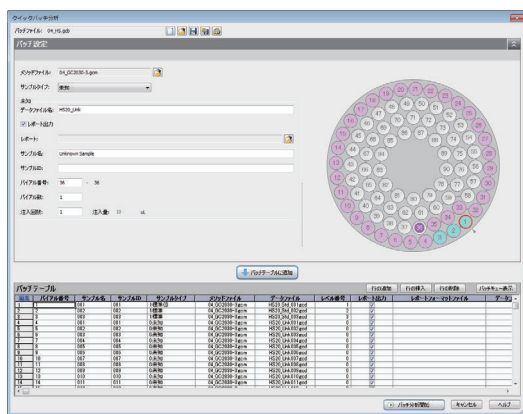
クイックバッチ分析

バッチファイル: 04_Hs.qcb

バッチ設定

メソッドファイル: 04_GC2030-3.gcm

サンプルタイプ: 未知

未知

データファイル名: HS20_Unk

レポート出力

レポート:

サンプル名: Unknown Sample

サンプルID:

バイアル番号: 36 - 36

バイアル数: 1

注入回数: 1 注入量: 10 uL

バッチテーブルに追加

バッチテーブル

行の追加 行の挿入 行の削除 バッチキュー表示

| 分析 | バイアル番号 | サンプル名 | サンプルID | サンプルタイプ | メソッドファイル | データファイル | レベル番号 | レポート出力 | レポートフォーマットファイル | データ |
|---|---|---|---|---|---|---|---|---|---|---|
| 1 | 1 | 001 | 001 | 1:標準 | 04_GC2030-3.gcm | HS20_Std_001.gcd | 1 | ✓ | | |
| 2 | 2 | 002 | 002 | 1:標準 | 04_GC2030-3.gcm | HS20_Std_002.gcd | 2 | ✓ | | |
| 3 | 3 | 003 | 003 | 1:標準 | 04_GC2030-3.gcm | HS20_Std_003.gcd | 3 | ✓ | | |
| 4 | 4 | 001 | 001 | 0:未知 | 04_GC2030-3.gcm | HS20_Unk_001.gcd | 0 | ✓ | | |
| 5 | 5 | 002 | 002 | 0:未知 | 04_GC2030-3.gcm | HS20_Unk_002.gcd | 0 | ✓ | | |
| 6 | 6 | 003 | 003 | 0:未知 | 04_GC2030-3.gcm | HS20_Unk_003.gcd | 0 | ✓ | | |
| 7 | 7 | 004 | 004 | 0:未知 | 04_GC2030-3.gcm | HS20_Unk_004.gcd | 0 | ✓ | | |
| 8 | 8 | 005 | 005 | 0:未知 | 04_GC2030-3.gcm | HS20_Unk_005.gcd | 0 | ✓ | | |
| 9 | 9 | 006 | 006 | 0:未知 | 04_GC2030-3.gcm | HS20_Unk_006.gcd | 0 | ✓ | | |
| 10 | 10 | 007 | 007 | 0:未知 | 04_GC2030-3.gcm | HS20_Unk_007.gcd | 0 | ✓ | | |
| 11 | 11 | 008 | 008 | 0:未知 | 04_GC2030-3.gcm | HS20_Unk_008.gcd | 0 | ✓ | | |
| 12 | 12 | 009 | 009 | 0:未知 | 04_GC2030-3.gcm | HS20_Unk_009.gcd | 0 | ✓ | | |
| 13 | 13 | 010 | 010 | 0:未知 | 04_GC2030-3.gcm | HS20_Unk_010.gcd | 0 | ✓ | | |
| 14 | 14 | 011 | 011 | 0:未知 | 04_GC2030-3.gcm | HS20_Unk_011.gcd | 0 | ✓ | | |

バッチ分析開始 キャンセル ヘルプ